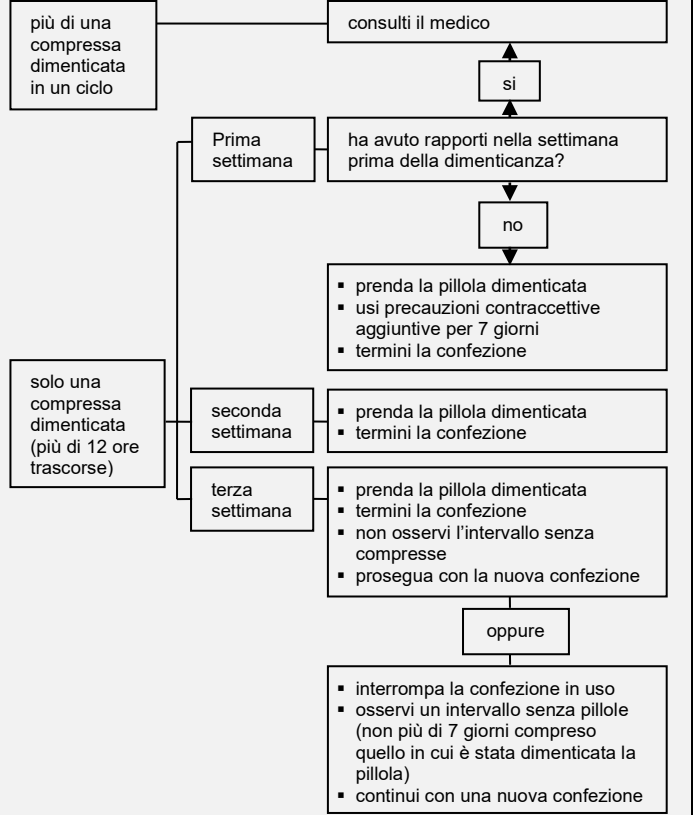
più di una compressa dimenticata in un ciclo

consulti il medico

si

Prima settimana

ha avuto rapporti nella settimana prima della dimenticanza?

no

- prenda la pillola dimenticata
- usi precauzioni contraccettive aggiuntive per 7 giorni
- termini la confezione

solo una compressa dimenticata (più di 12 ore trascorse)

seconda settimana

- prenda la pillola dimenticata
- termini la confezione

terza settimana

- prenda la pillola dimenticata
- termini la confezione
- non osservi l'intervallo senza compresse
- prosegua con la nuova confezione

oppure

- interrompa la confezione in uso
- osservi un intervallo senza pillole (non più di 7 giorni compreso quello in cui è stata dimenticata la pillola)
- continui con una nuova confezione